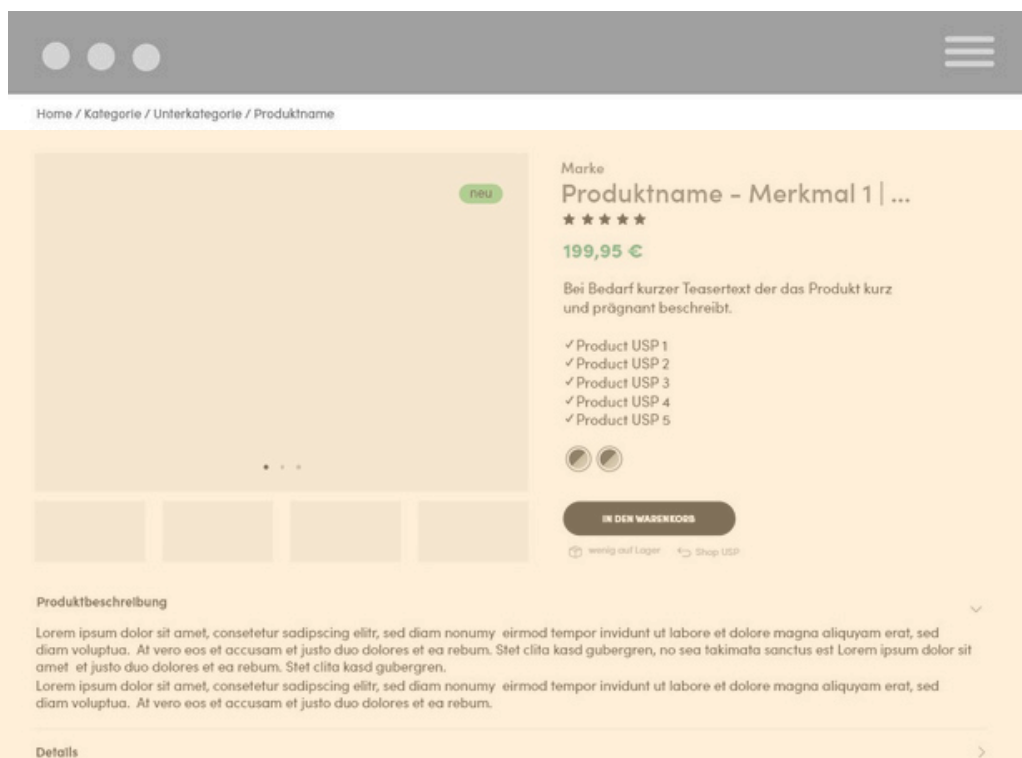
Home / Kategorie / Unterkategorie / Produktname

neu

Marke

Produktname - Merkmal 1 | ...

★★★★★

199,95 €

Bei Bedarf kurzer Teasertext der das Produkt kurz und prägnant beschreibt.

✓Product USP 1
✓Product USP 2
✓Product USP 3
✓Product USP 4
✓Product USP 5

IN DEN WARENKORB

wenig auf Lager Shop USP

Produktbeschreibung

Lorem ipsum dolor sit amet, consetetur sadipscing elitr, sed diam nonumy eirmod tempor invidunt ut labore et dolore magna aliquyam erat, sed diam voluptua. At vero eos et accusam et justo duo dolores et ea rebum. Stet clita kasd gubergren, no sea takimata sanctus est Lorem ipsum dolor sit amet et justo duo dolores et ea rebum. Stet clita kasd gubergren.
Lorem ipsum dolor sit amet, consetetur sadipscing elitr, sed diam nonumy eirmod tempor invidunt ut labore et dolore magna aliquyam erat, sed diam voluptua. At vero eos et accusam et justo duo dolores et ea rebum.

Details